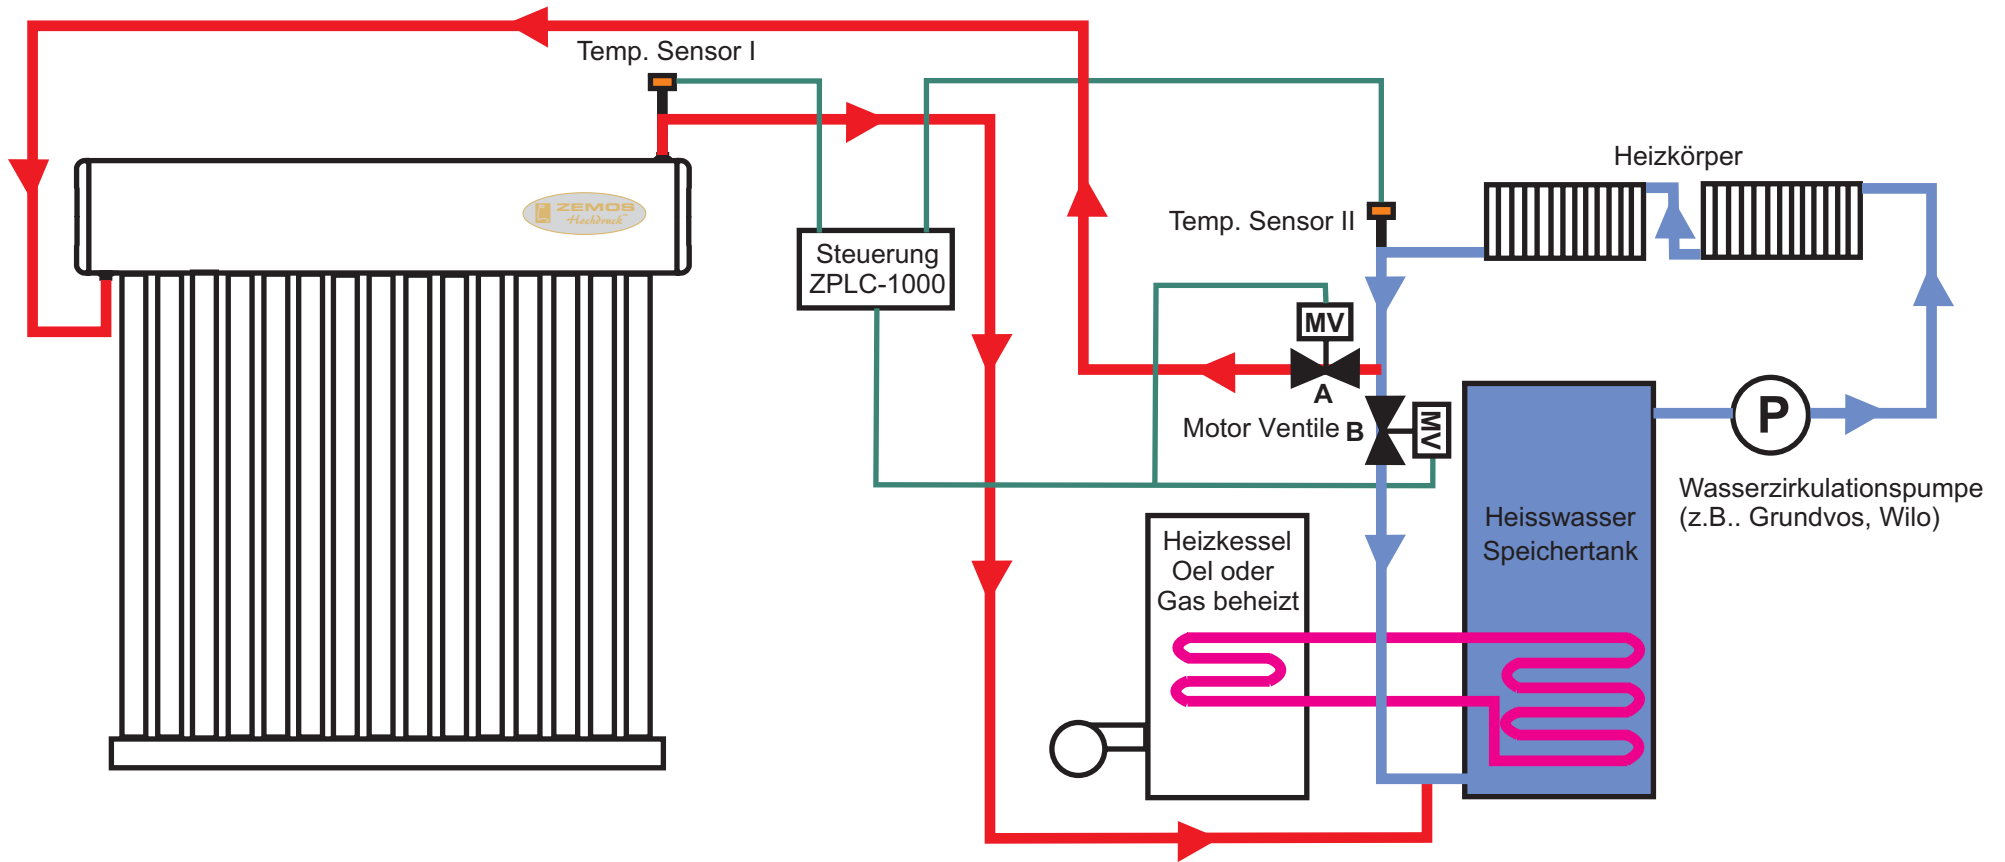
Temp. Sensor I

ZEMOS
Hochdruck

Steuerung
ZPLC-1000

Temp. Sensor II

Heizkörper

MV

A

Motor Ventile B

MV

Heisswasser
Speichertank

P

Wasserzirkulationspumpe
(z.B.. Grundvos, Wilo)

Heizkessel
Oel oder
Gas beheizt